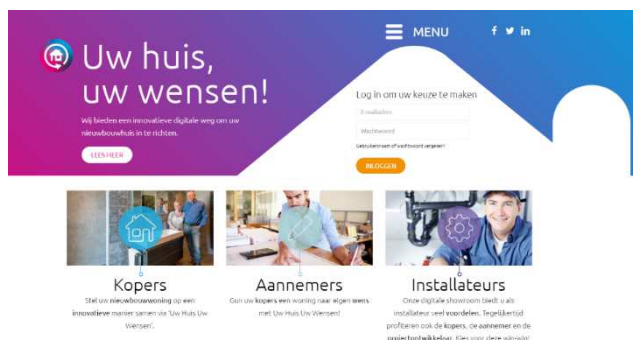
MENU

f 🐦 in

Uw huis, uw wensen!

Wij bieden een innovatieve digitale weg om uw nieuwbouwhuis in te richten.

LEES MEER

Log in om uw keuze te maken

E-mailadres

Wachtwoord

Gebruikersnaam of wachtwoord vergeten?

INLOGGEN

Kopers

Stel uw nieuwbouwwoning op een innovatieve manier samen via 'Uw Huis Uw Wensen'.

Aannemers

Gun uw kopers een woning naar eigen wens met Uw Huis Uw Wensen!

Installateurs

Onze digitale showroom biedt u als installateur veel voordelen. Tegelijkertijd profiteren ook de kopers, de aannemer en de projectontwikkelaar. Kies voor deze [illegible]